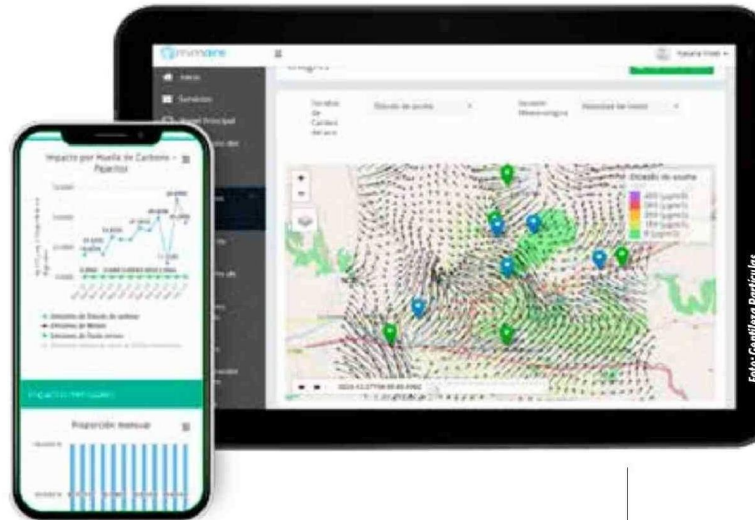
mimaire

Inicio
Servicios
Panel Principal

Variable de Calidad del aire
Dióxido de azufre
Variable Meteorológica
Velocidad del viento

Dióxido de azufre

Impacto por Muelle de Carbono - Pajaritos

Emisiones de Dióxido de azufre
Emisiones de Metano
Emisiones de Fondo emisor

Impacto mensual

Proporción mensual

Foto: Gentileza Particulas